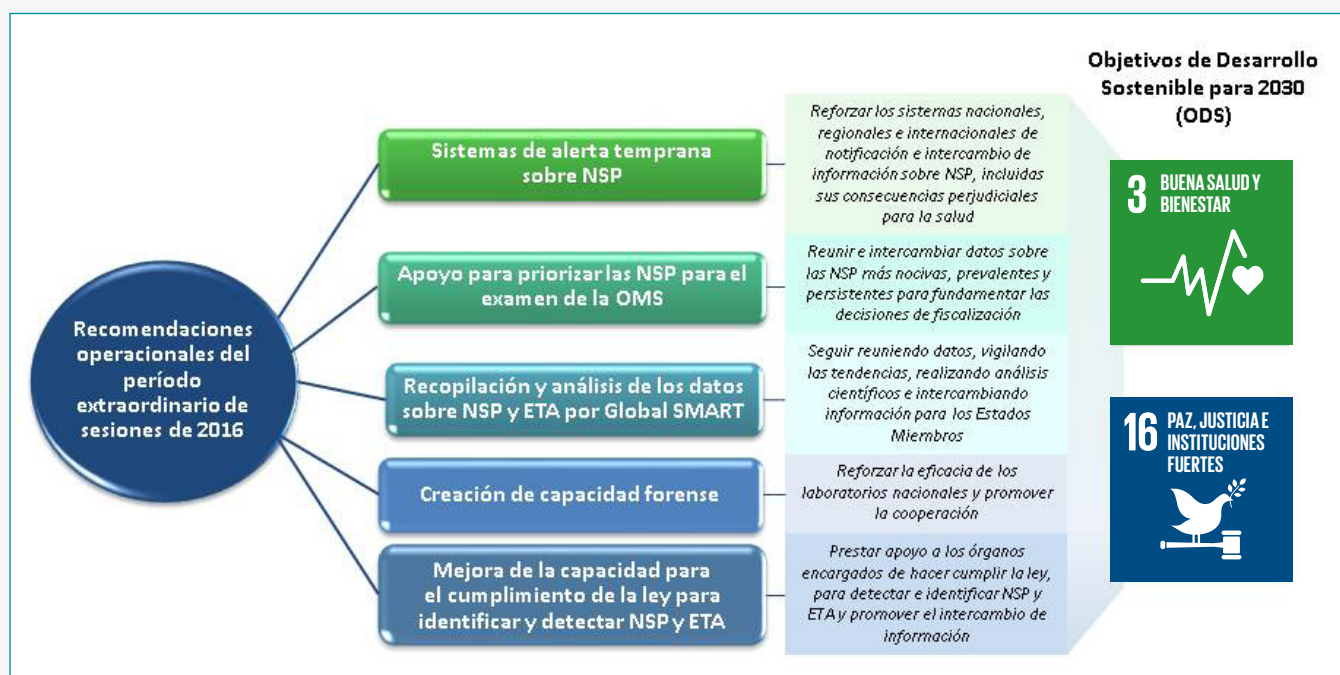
Recomendaciones operacionales del período extraordinario de sesiones de 2016

Sistemas de alerta temprana sobre NSP

Reforzar los sistemas nacionales, regionales e internacionales de notificación e intercambio de información sobre NSP, incluidas sus consecuencias perjudiciales para la salud

Apoyo para priorizar las NSP para el examen de la OMS

Reunir e intercambiar datos sobre las NSP más nocivas, prevalentes y persistentes para fundamentar las decisiones de fiscalización

Recopilación y análisis de los datos sobre NSP y ETA por Global SMART

Seguir reuniendo datos, vigilando las tendencias, realizando análisis científicos e intercambiando información para los Estados Miembros

Creación de capacidad forense

Reforzar la eficacia de los laboratorios nacionales y promover la cooperación

Mejora de la capacidad para el cumplimiento de la ley para identificar y detectar NSP y ETA

Prestar apoyo a los órganos encargados de hacer cumplir la ley, para detectar e identificar NSP y ETA y promover el intercambio de información

Objetivos de Desarrollo Sostenible para 2030 (ODS)

3 BUENA SALUD Y BIENESTAR

16 PAZ, JUSTICIA E INSTITUCIONES FUERTES